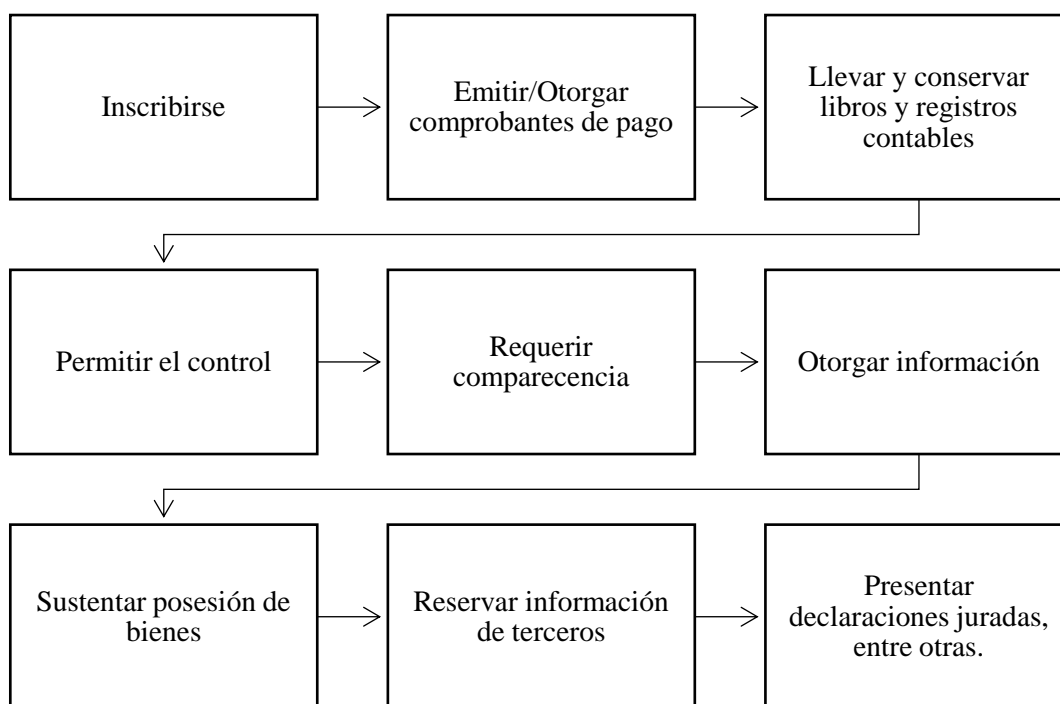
Inscribirse

Emitir/Otorgar comprobantes de pago

Llevar y conservar libros y registros contables

Permitir el control

Requerir comparecencia

Otorgar información

Sustentar posesión de bienes

Reservar información de terceros

Presentar declaraciones juradas, entre otras.